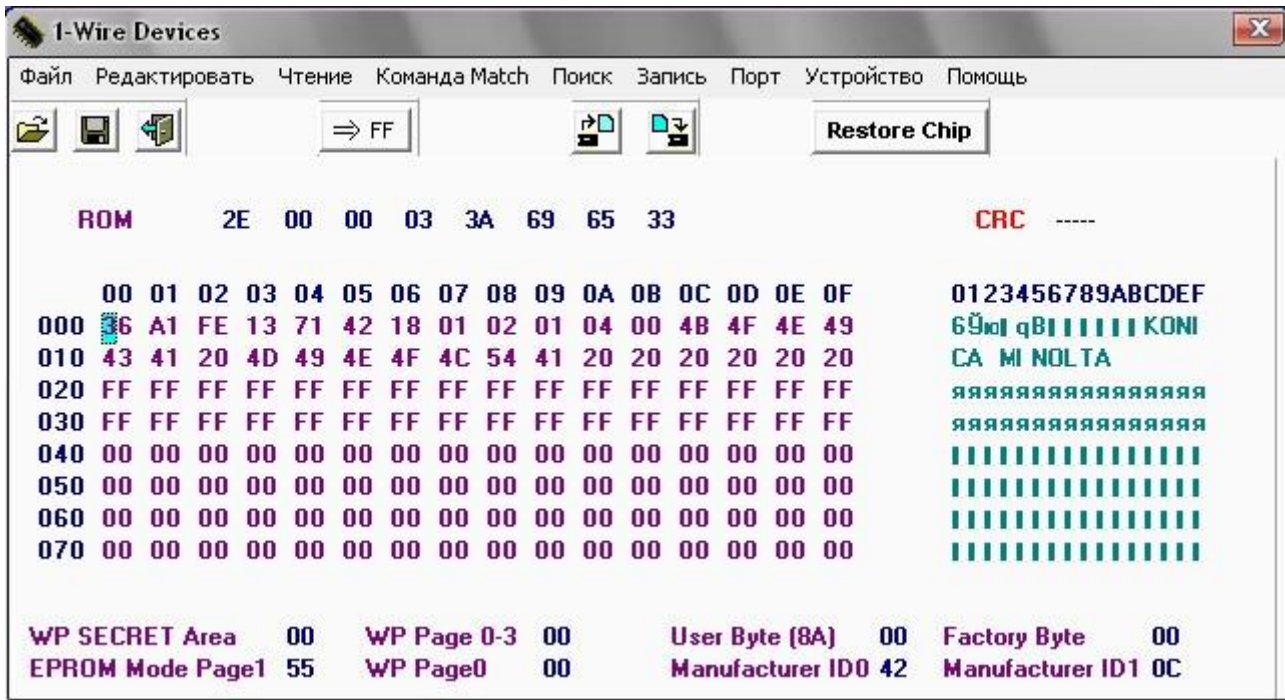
1-Wire Devices

Файл Редактировать Чтение Команда Match Поиск Запись Порт Устройство Помощь

⇒ FF

Restore Chip

ROM 2E 00 00 03 3A 69 65 33

CRC -----

| | 00 | 01 | 02 | 03 | 04 | 05 | 06 | 07 | 08 | 09 | 0A | 0B | 0C | 0D | 0E | 0F | 0123456789ABCDEF |
|---|---|---|---|---|---|---|---|---|---|---|---|---|---|---|---|---|---|
| 000 | 36 | A1 | FE | 13 | 71 | 42 | 18 | 01 | 02 | 01 | 04 | 00 | 4B | 4F | 4E | 49 | 6Ўю▌qB▌▌▌▌▌▌KONI |
| 010 | 43 | 41 | 20 | 4D | 49 | 4E | 4F | 4C | 54 | 41 | 20 | 20 | 20 | 20 | 20 | 20 | CA MI NOLTA |
| 020 | FF | FF | FF | FF | FF | FF | FF | FF | FF | FF | FF | FF | FF | FF | FF | FF | яяяяяяяяяяяяяяяя |
| 030 | FF | FF | FF | FF | FF | FF | FF | FF | FF | FF | FF | FF | FF | FF | FF | FF | яяяяяяяяяяяяяяяя |
| 040 | 00 | 00 | 00 | 00 | 00 | 00 | 00 | 00 | 00 | 00 | 00 | 00 | 00 | 00 | 00 | 00 | ▌▌▌▌▌▌▌▌▌▌▌▌▌▌▌▌ |
| 050 | 00 | 00 | 00 | 00 | 00 | 00 | 00 | 00 | 00 | 00 | 00 | 00 | 00 | 00 | 00 | 00 | ▌▌▌▌▌▌▌▌▌▌▌▌▌▌▌▌ |
| 060 | 00 | 00 | 00 | 00 | 00 | 00 | 00 | 00 | 00 | 00 | 00 | 00 | 00 | 00 | 00 | 00 | ▌▌▌▌▌▌▌▌▌▌▌▌▌▌▌▌ |
| 070 | 00 | 00 | 00 | 00 | 00 | 00 | 00 | 00 | 00 | 00 | 00 | 00 | 00 | 00 | 00 | 00 | ▌▌▌▌▌▌▌▌▌▌▌▌▌▌▌▌ |

WP SECRET Area 00 WP Page 0-3 00 User Byte (8A) 00 Factory Byte 00
EPROM Mode Page1 55 WP Page0 00 Manufacturer ID0 42 Manufacturer ID1 0C